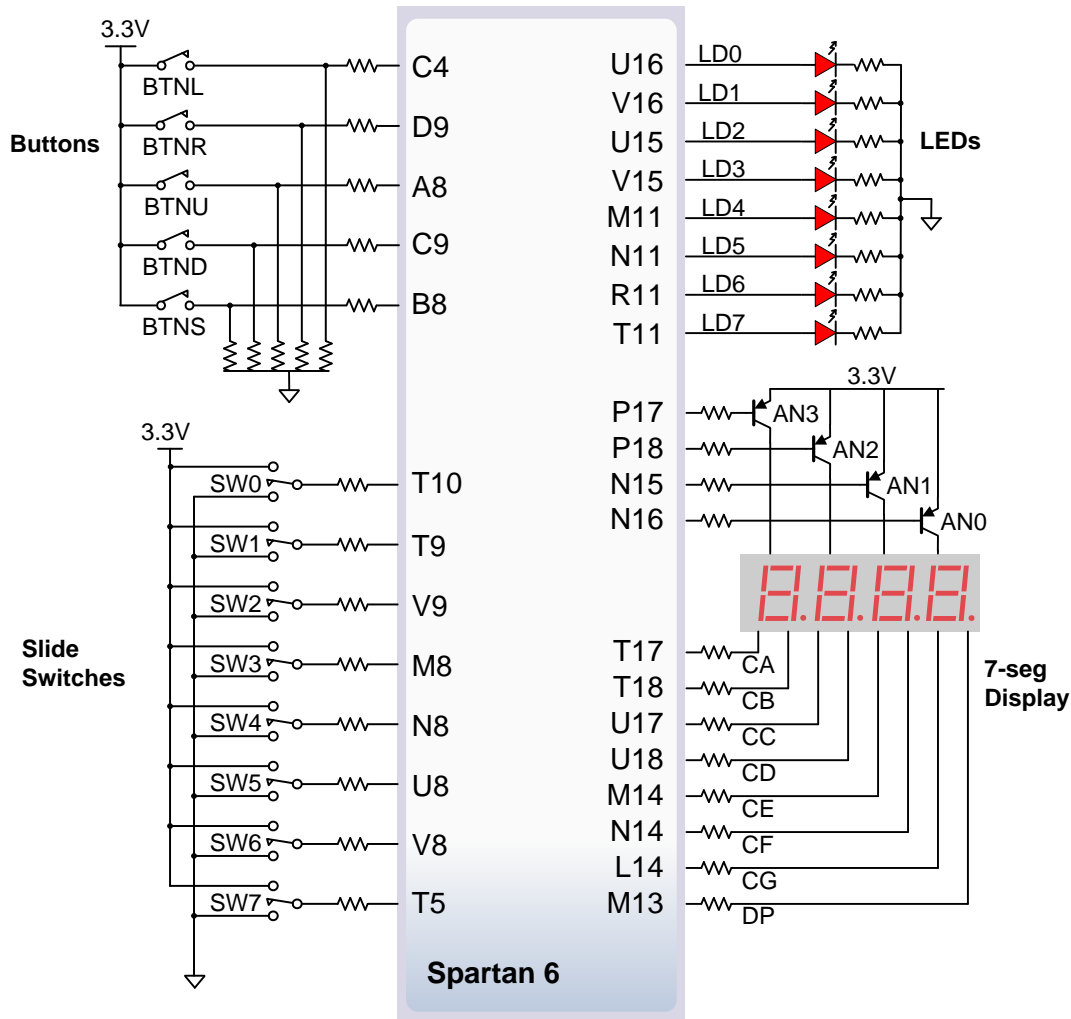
3.3V

Buttons

BTNL
BTNR
BTNU
BTND
BTNS

C4
D9
A8
C9
B8

U16
V16
U15
V15
M11
N11
R11
T11

LD0
LD1
LD2
LD3
LD4
LD5
LD6
LD7

LEDs

3.3V

P17
P18
N15
N16

AN3
AN2
AN1
AN0

3.3V

Slide Switches

SW0
SW1
SW2
SW3
SW4
SW5
SW6
SW7

T10
T9
V9
M8
N8
U8
V8
T5

T17
T18
U17
U18
M14
N14
L14
M13

CA
CB
CC
CD
CE
CF
CG
DP

7-seg Display

Spartan 6